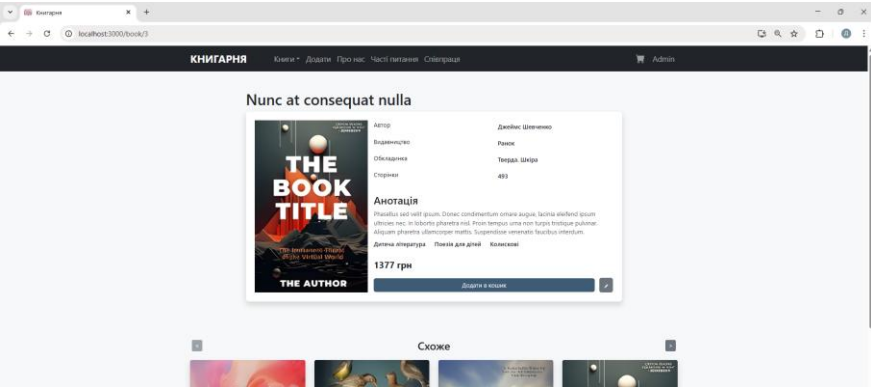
Книгарня
localhost:3000/book/3

КНИГАРНЯ Книги Додати Про нас Часті питання Співпраця Admin

Nunc at consequat nulla

THE BOOK TITLE
The Invisible Threat in the Virtual World
THE AUTHOR

| Автор | Джейнис Шевченко |
|---|---|
| Видавництво | Ранок |
| Обкладинка | Тверда, Шкіра |
| Сторінки | 493 |

Анотація
Phasellus sed velit ipsum. Donec condimentum ornare augue, lacinia eleifend ipsum ultricies nec. In lobortis pharetra nisl. Proin tempus urna non turpis tristique pulvinar. Aliquam pharetra ullamcorper mattis. Suspendisse venenatis faucibus interdum.

Дитяча література Поезія для дітей Колискові

1377 грн

Додати в кошик

Схоже